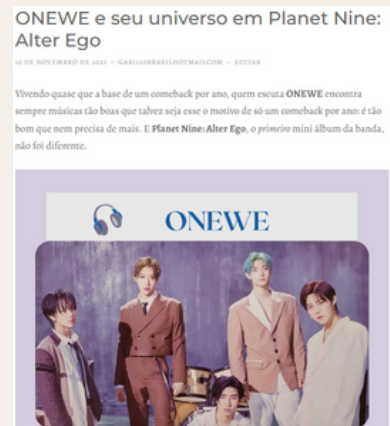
ONEWE e seu universo em Planet Nine: Alter Ego

10 DE NOVEMBRO DE 2021 · GABI10BRASILHOTMAIL.COM · EDITAR

Vivendo quase que a base de um comeback por ano, quem escuta ONEWE encontra sempre músicas tão boas que talvez seja esse o motivo de só um comeback por ano: é tão bom que nem precisa de mais. E Planet Nine: Alter Ego, o primeiro mini álbum da banda, não foi diferente.

ONEWE